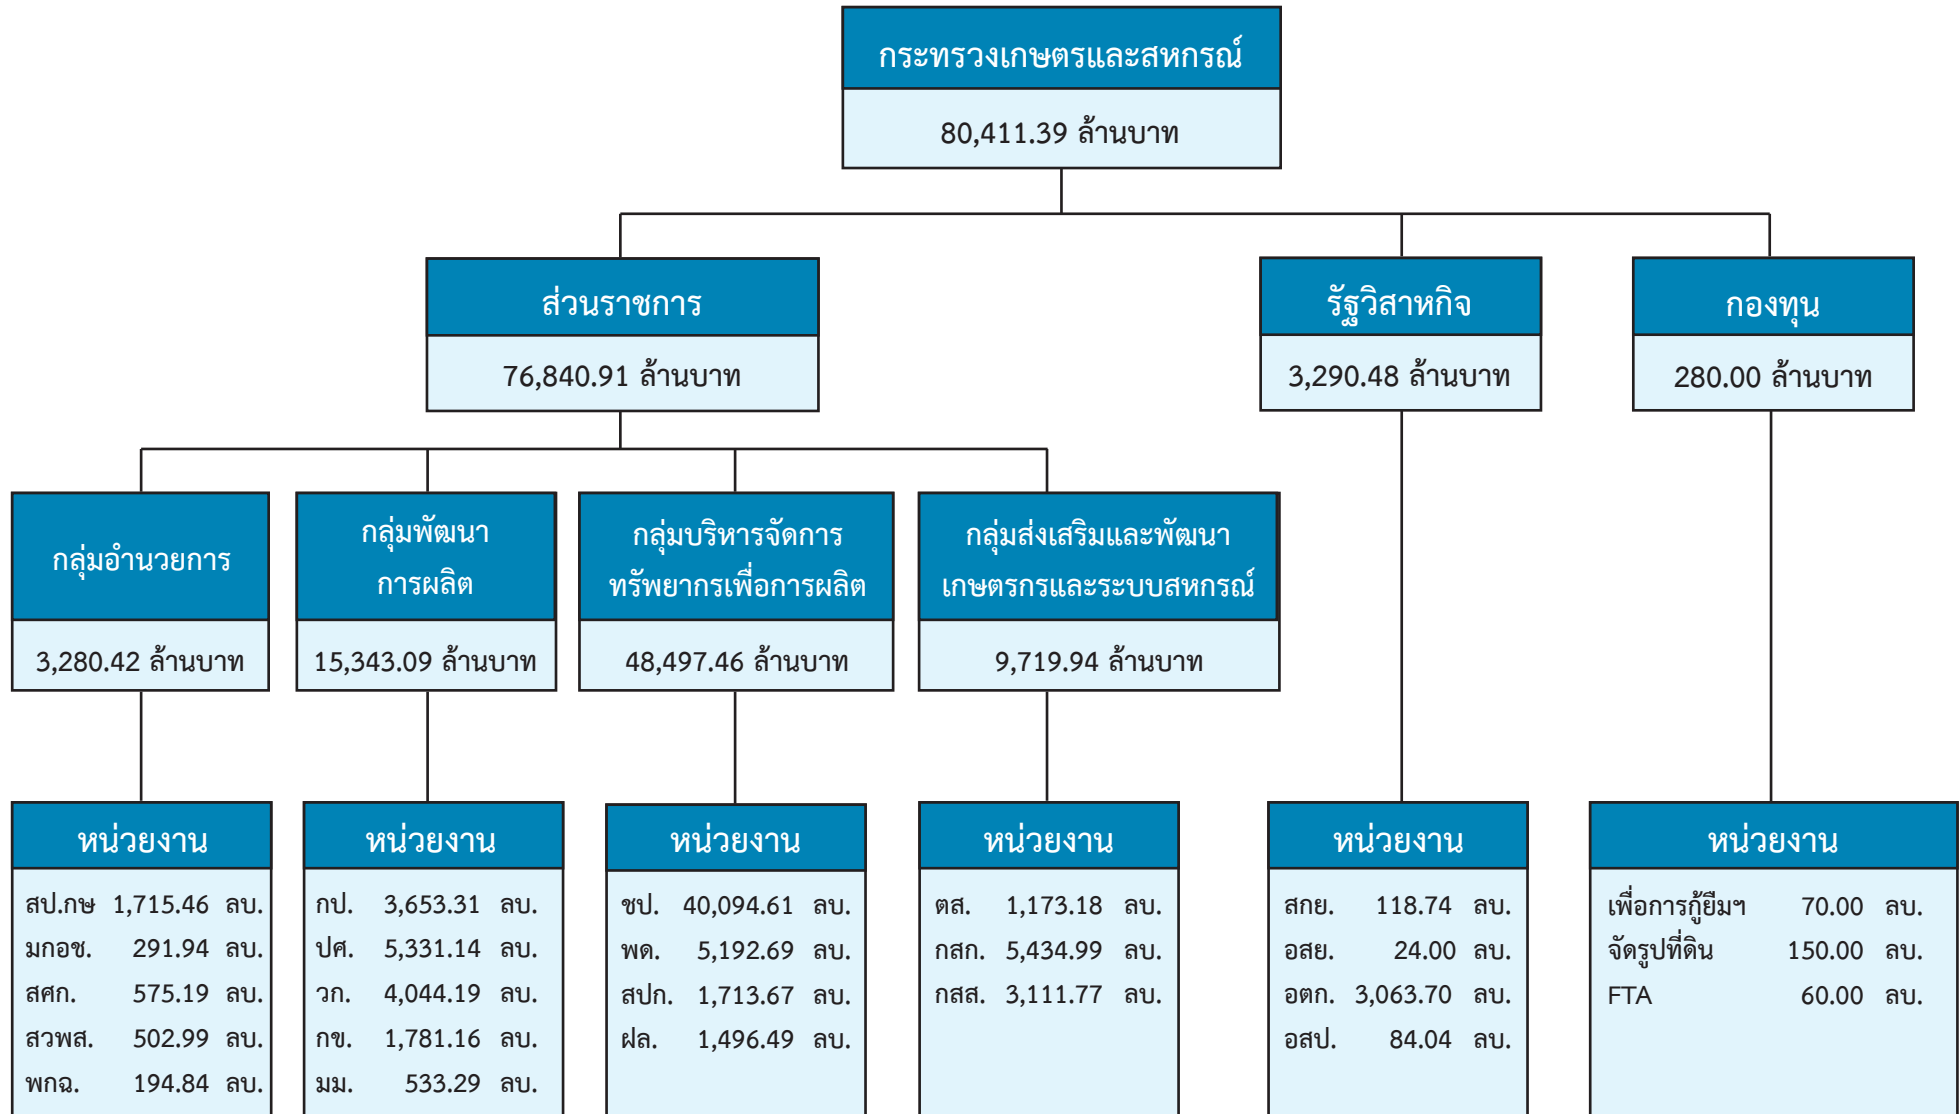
กระทรวงเกษตรและสหกรณ์
80,411.39 ล้านบาท

ส่วนราชการ
76,840.91 ล้านบาท

รัฐวิสาหกิจ
3,290.48 ล้านบาท

กองทุน
280.00 ล้านบาท

กลุ่มอำนวยการ
3,280.42 ล้านบาท

กลุ่มพัฒนาการผลิต
15,343.09 ล้านบาท

กลุ่มบริหารจัดการทรัพยากรเพื่อการผลิต
48,497.46 ล้านบาท

กลุ่มส่งเสริมและพัฒนาเกษตรกรและระบบสหกรณ์
9,719.94 ล้านบาท

หน่วยงาน
สป.กษ 1,715.46 ลบ.
มกอช. 291.94 ลบ.
สศก. 575.19 ลบ.
สวพส. 502.99 ลบ.
พกฉ. 194.84 ลบ.

หน่วยงาน
กป. 3,653.31 ลบ.
ปศ. 5,331.14 ลบ.
วก. 4,044.19 ลบ.
กข. 1,781.16 ลบ.
มม. 533.29 ลบ.

หน่วยงาน
ชป. 40,094.61 ลบ.
พด. 5,192.69 ลบ.
สปก. 1,713.67 ลบ.
ฝล. 1,496.49 ลบ.

หน่วยงาน
ตส. 1,173.18 ลบ.
กสก. 5,434.99 ลบ.
กสส. 3,111.77 ลบ.

หน่วยงาน
สกย. 118.74 ลบ.
อสย. 24.00 ลบ.
อตก. 3,063.70 ลบ.
อสป. 84.04 ลบ.

หน่วยงาน
เพื่อการกู้ยืมฯ 70.00 ลบ.
จัดรูปที่ดิน 150.00 ลบ.
FTA 60.00 ลบ.